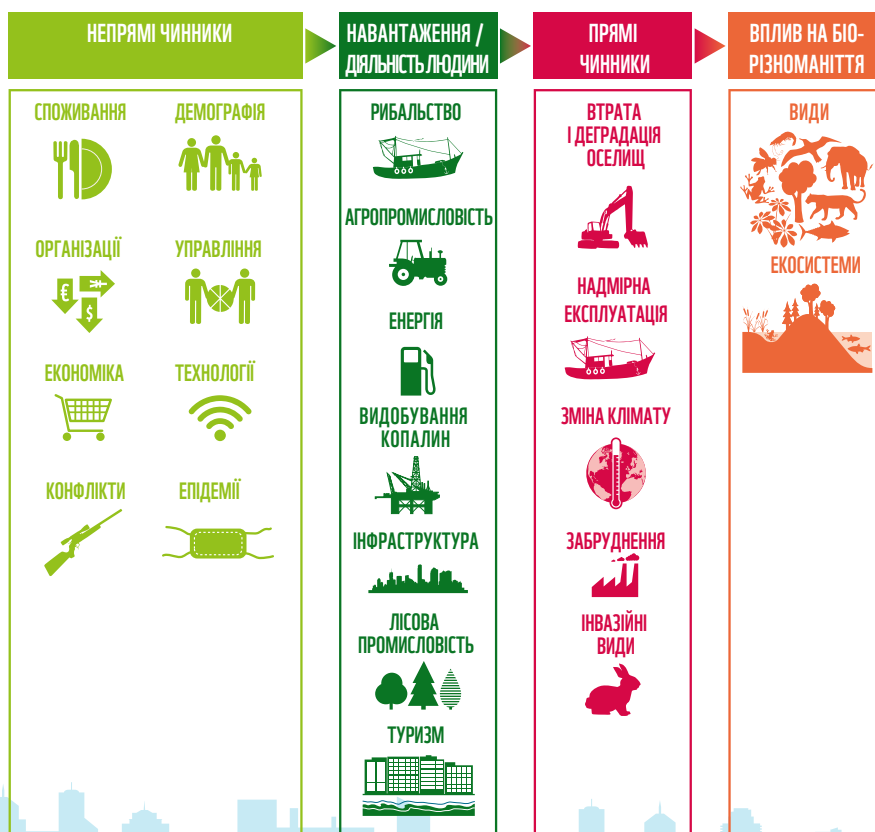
НЕПРЯМІ ЧИННИКИ

НАВАНТАЖЕННЯ / ДІЯЛЬНІСТЬ ЛЮДИНИ

ПРЯМІ ЧИННИКИ

ВПЛИВ НА БІОРІЗНОМАНІТТЯ

СПОЖИВАННЯ

ДЕМОГРАФІЯ

ОРГАНІЗАЦІЇ

УПРАВЛІННЯ

ЕКОНОМІКА

ТЕХНОЛОГІЇ

КОНФЛІКТИ

ЕПІДЕМІЇ

РИБАЛЬСТВО

АГРОПРОМИСЛОВІСТЬ

ЕНЕРГІЯ

ВИДОБУВАННЯ КОПАЛИН

ІНФРАСТРУКТУРА

ЛІСОВА ПРОМИСЛОВІСТЬ

ТУРИЗМ

ВТРАТА І ДЕГРАДАЦІЯ ОСЕЛИЩ

НАДМІРНА ЕКСПЛУАТАЦІЯ

ЗМІНА КЛІМАТУ

ЗАБРУДНЕННЯ

ІНВАЗІЙНІ ВИДИ

ВИДИ

ЕКОСИСТЕМИ